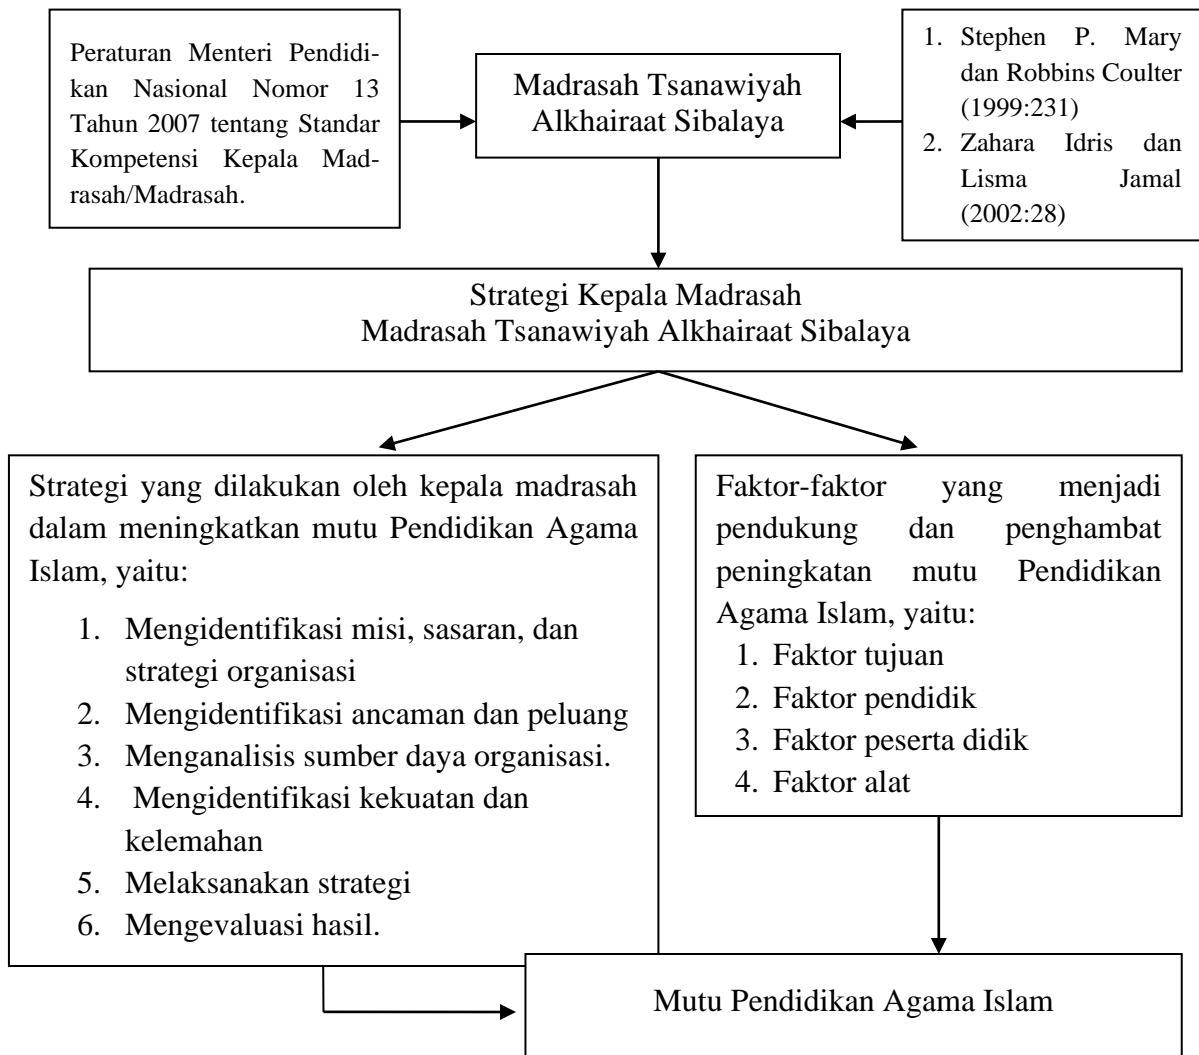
Peraturan Menteri Pendidikan Nasional Nomor 13 Tahun 2007 tentang Standar Kompetensi Kepala Madrasah/Madrasah.

Madrasah Tsanawiyah Alkhairaat Sibalaya

1. Stephen P. Mary dan Robbins Coulter (1999:231)
2. Zahara Idris dan Lisma Jamal (2002:28)

Strategi Kepala Madrasah
Madrasah Tsanawiyah Alkhairaat Sibalaya

Strategi yang dilakukan oleh kepala madrasah dalam meningkatkan mutu Pendidikan Agama Islam, yaitu:
1. Mengidentifikasi misi, sasaran, dan strategi organisasi
2. Mengidentifikasi ancaman dan peluang
3. Menganalisis sumber daya organisasi.
4. Mengidentifikasi kekuatan dan kelemahan
5. Melaksanakan strategi
6. Mengevaluasi hasil.

Faktor-faktor yang menjadi pendukung dan penghambat peningkatan mutu Pendidikan Agama Islam, yaitu:
1. Faktor tujuan
2. Faktor pendidik
3. Faktor peserta didik
4. Faktor alat

Mutu Pendidikan Agama Islam